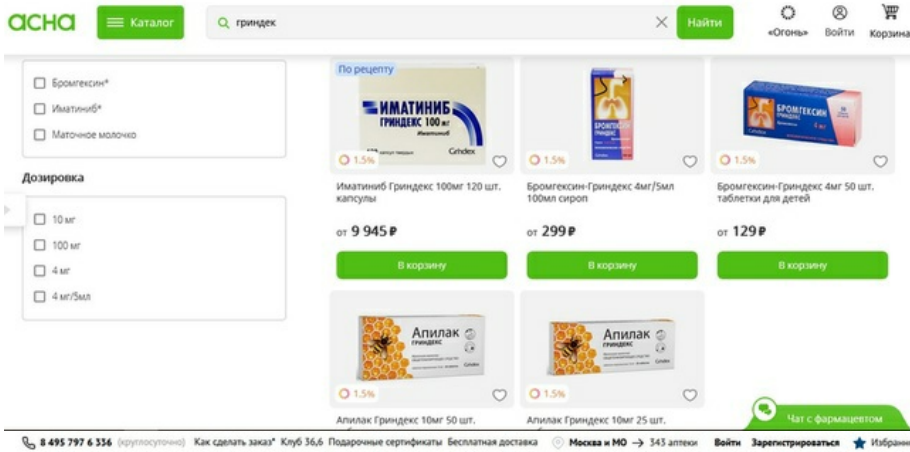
асна Каталог гриндек Найти «Огонь» Войти Корзина

Бромгексин*
Иматиниб*
Маточное молочко

Дозировка
10 мг
100 мг
4 мг
4 мг/5мл

По рецепту
ИМАТИНИБ ГРИНДЕКС 100 мг
1.5%
Иматиниб Гриндекс 100мг 120 шт. капсулы
от 9 945 ₽
В корзину

БРОМГЕКСИН
1.5%
Бромгексин-Гриндекс 4мг/5мл 100мл сироп
от 299 ₽
В корзину

БРОМГЕКСИН
1.5%
Бромгексин-Гриндекс 4мг 50 шт. таблетки для детей
от 129 ₽
В корзину

Апилак Гриндекс
1.5%
Апилак Гриндекс 10мг 50 шт.

Апилак Гриндекс
1.5%
Апилак Гриндекс 10мг 25 шт.

Чат с фармацевтом

8 495 797 6 336 (круглосуточно) Как сделать заказ? Клуб 36,6 Подарочные сертификаты Бесплатная доставка Москва и МО → 343 аптеки Войти Зарегистрироваться Избранн